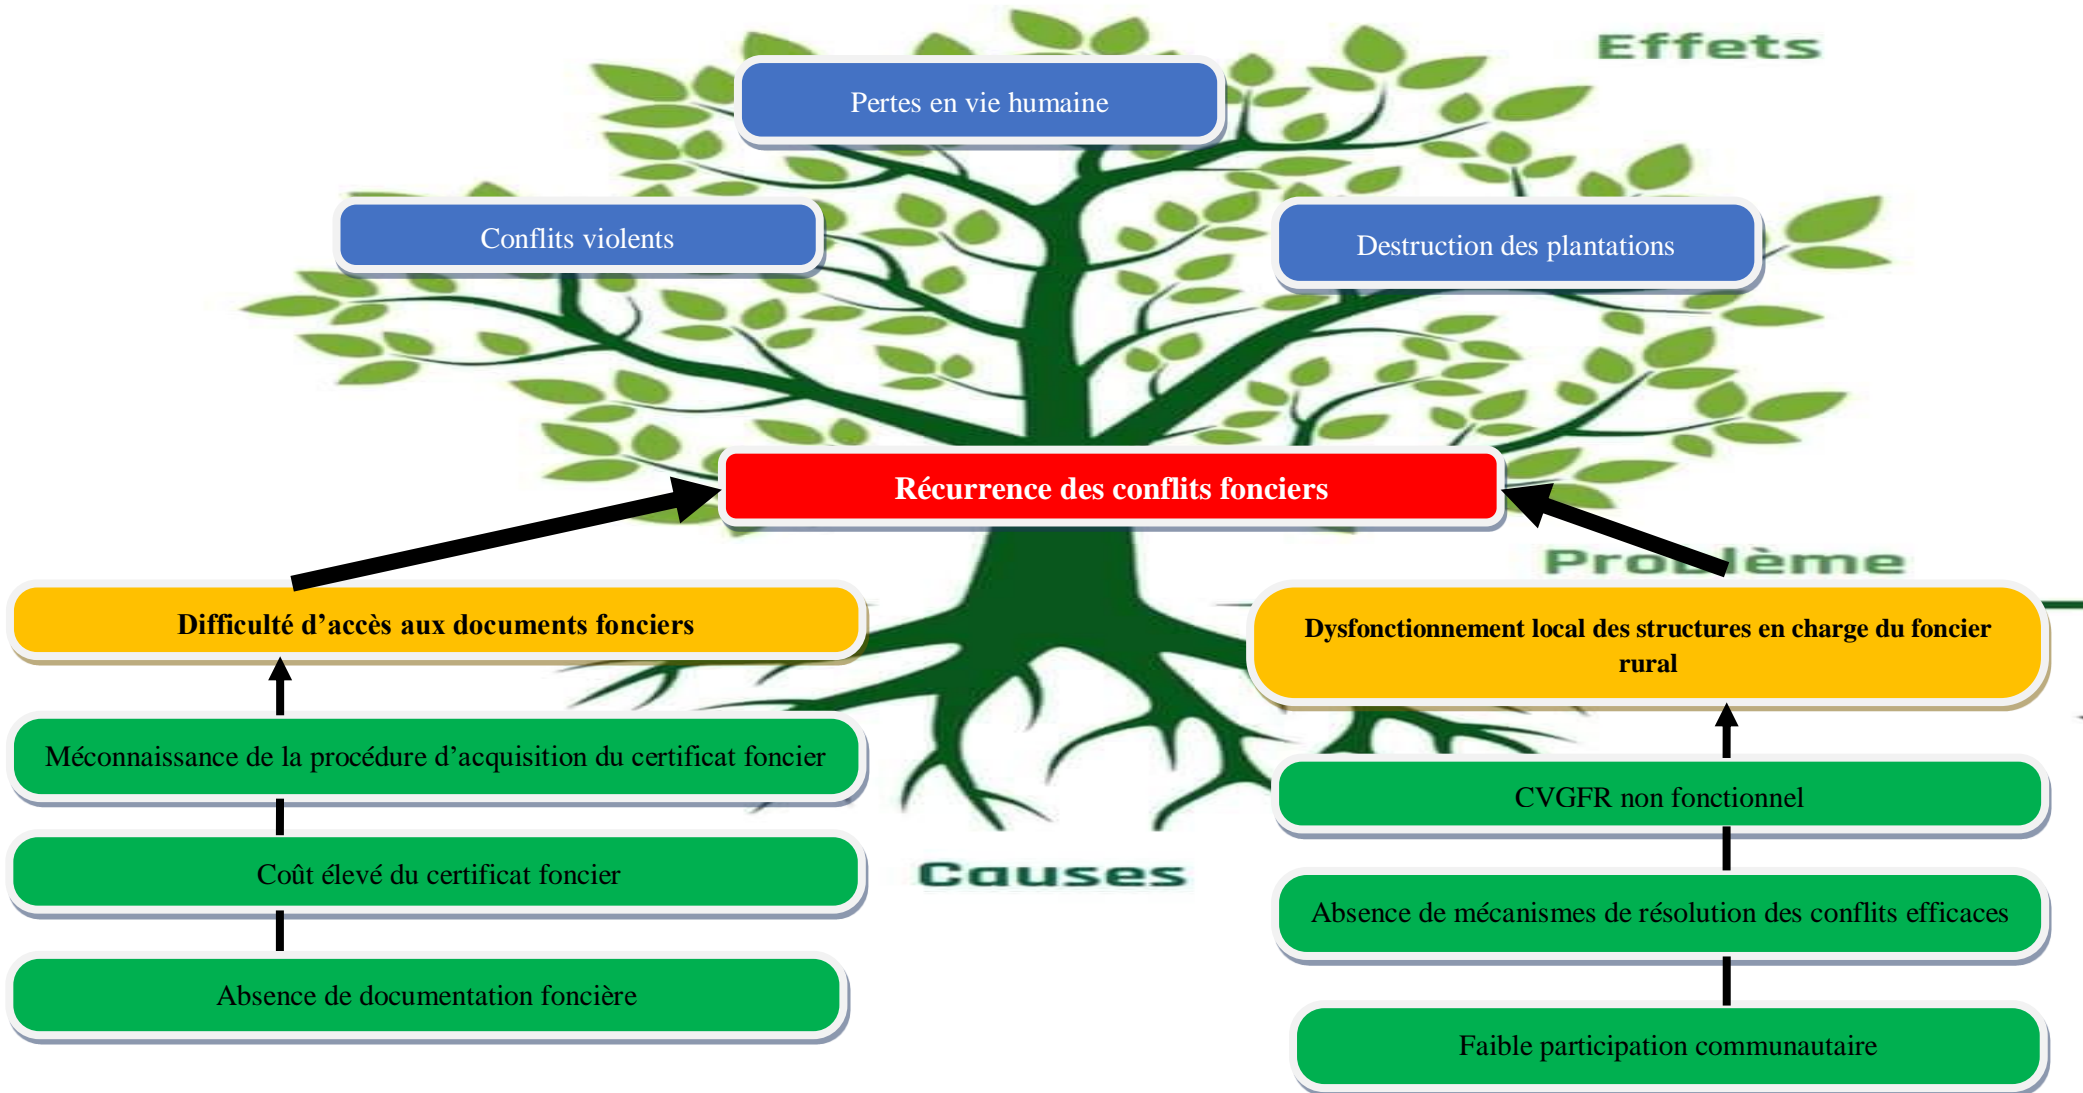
Effets

Pertes en vie humaine

Conflits violents

Destruction des plantations

Récurrence des conflits fonciers

Problème

Difficulté d'accès aux documents fonciers

Dysfonctionnement local des structures en charge du foncier rural

Méconnaissance de la procédure d'acquisition du certificat foncier

Coût élevé du certificat foncier

Absence de documentation foncière

CVGFR non fonctionnel

Absence de mécanismes de résolution des conflits efficaces

Faible participation communautaire

Causes